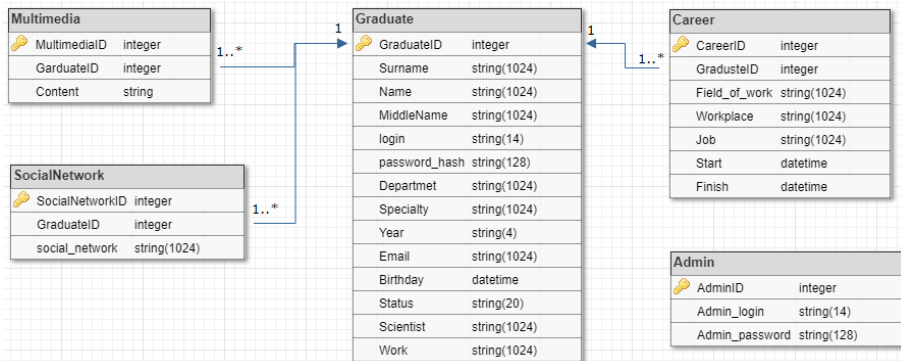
Multimedia

| | |
|---|---|
| MultimediaID | integer |
| GarduateID | integer |
| Content | string |

1..*

1

Graduate

| | |
|---|---|
| GraduateID | integer |
| Surname | string(1024) |
| Name | string(1024) |
| MiddleName | string(1024) |
| login | string(14) |
| password_hash | string(128) |
| Departmet | string(1024) |
| Specialty | string(1024) |
| Year | string(4) |
| Email | string(1024) |
| Birthday | datetime |
| Status | string(20) |
| Scientist | string(1024) |
| Work | string(1024) |

1

1..*

Career

| | |
|---|---|
| CareerID | integer |
| GradusteID | integer |
| Field_of_work | string(1024) |
| Workplace | string(1024) |
| Job | string(1024) |
| Start | datetime |
| Finish | datetime |

SocialNetwork

| | |
|---|---|
| SocialNetworkID | integer |
| GraduateID | integer |
| social_network | string(1024) |

1..*

Admin

| | |
|---|---|
| AdminID | integer |
| Admin_login | string(14) |
| Admin_password | string(128) |